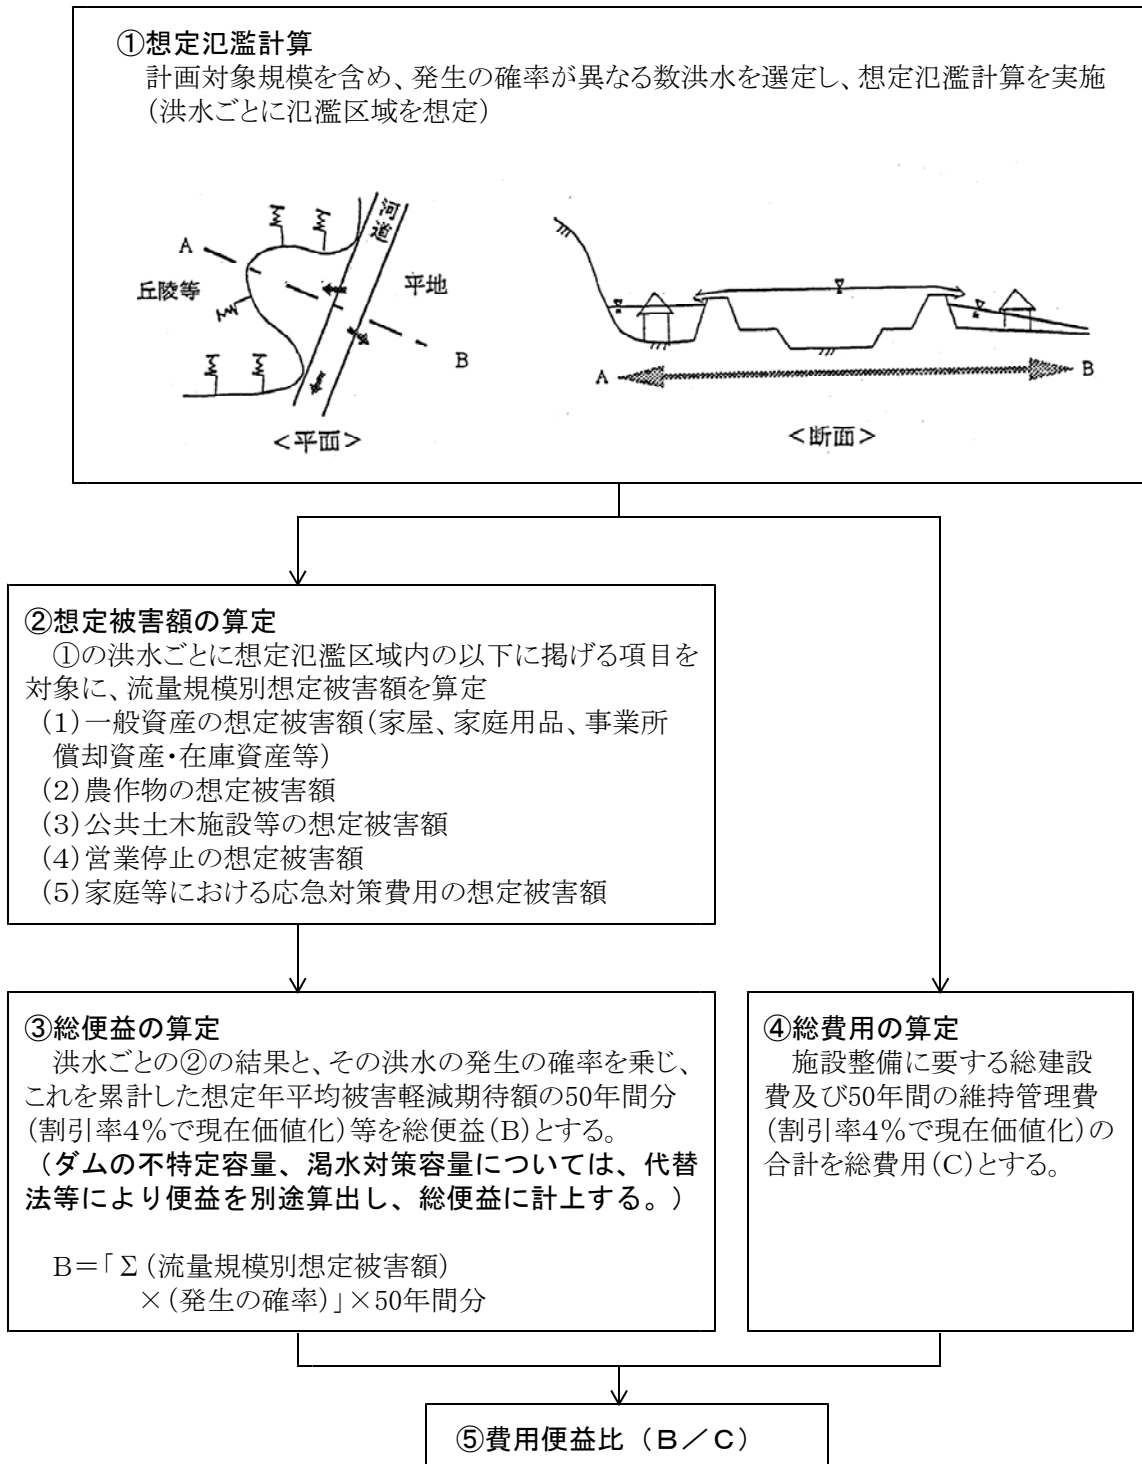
①想定氾濫計算
計画対象規模を含め、発生の確率が異なる数洪水を選定し、想定氾濫計算を実施（洪水ごとに氾濫区域を想定）

河道

A

丘陵等

平地

B

<平面>

A

B

<断面>

②想定被害額の算定
①の洪水ごとに想定氾濫区域内の以下に掲げる項目を対象に、流量規模別想定被害額を算定
(1)一般資産の想定被害額（家屋、家庭用品、事業所償却資産・在庫資産等）
(2)農作物の想定被害額
(3)公共土木施設等の想定被害額
(4)営業停止の想定被害額
(5)家庭等における応急対策費用の想定被害額

③総便益の算定
洪水ごとの②の結果と、その洪水の発生の確率を乗じ、これを累計した想定年平均被害軽減期待額の50年間分（割引率4%で現在価値化）等を総便益(B)とする。
（ダムの不特定容量、渇水対策容量については、代替法等により便益を別途算出し、総便益に計上する。）

B＝「Σ（流量規模別想定被害額）×（発生の確率）」×50年間分

④総費用の算定
施設整備に要する総建設費及び50年間の維持管理費（割引率4%で現在価値化）の合計を総費用(C)とする。

⑤費用便益比（B／C）